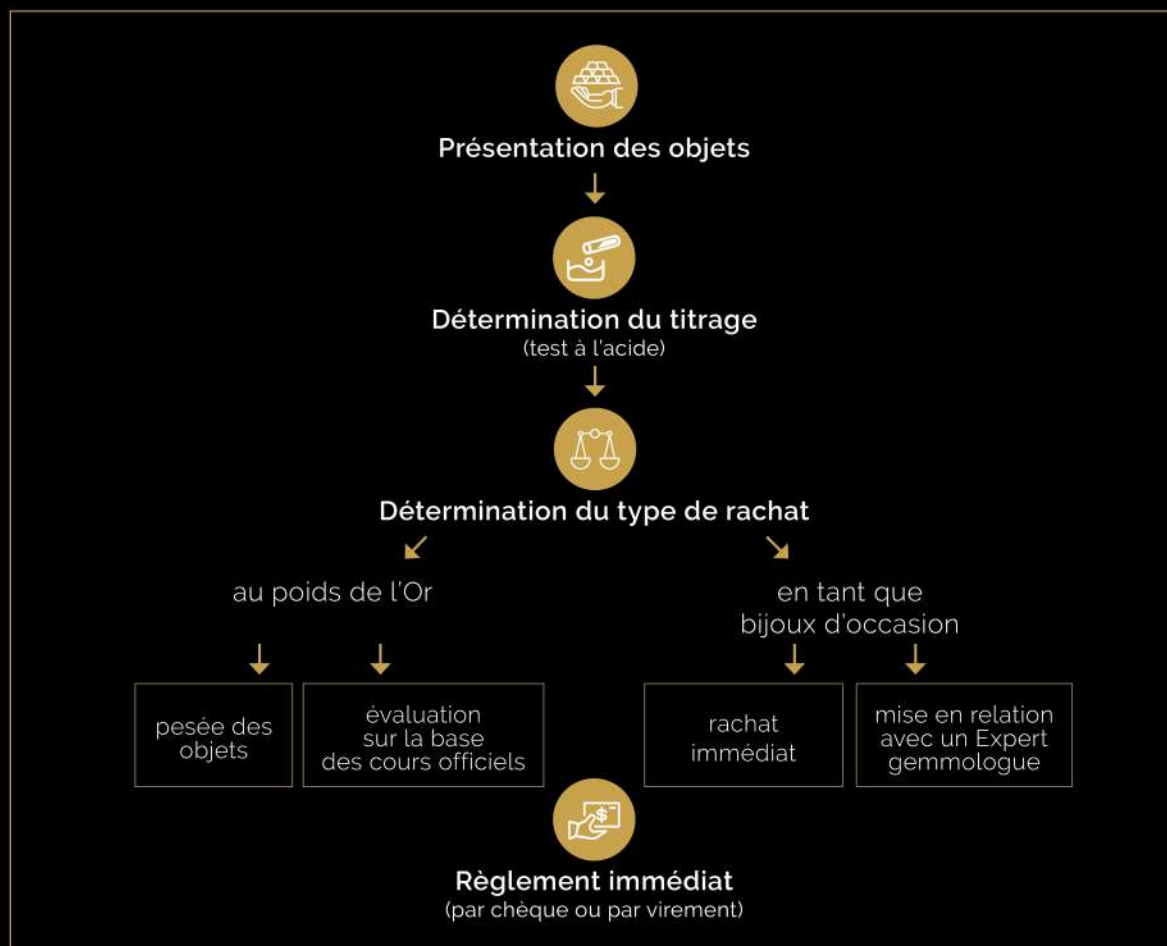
Présentation des objets

Détermination du titrage
(test à l'acide)

Détermination du type de rachat

au poids de l'Or

en tant que bijoux d'occasion

pesée des objets

évaluation sur la base des cours officiels

rachat immédiat

mise en relation avec un Expert gemmologue

Règlement immédiat
(par chèque ou par virement)